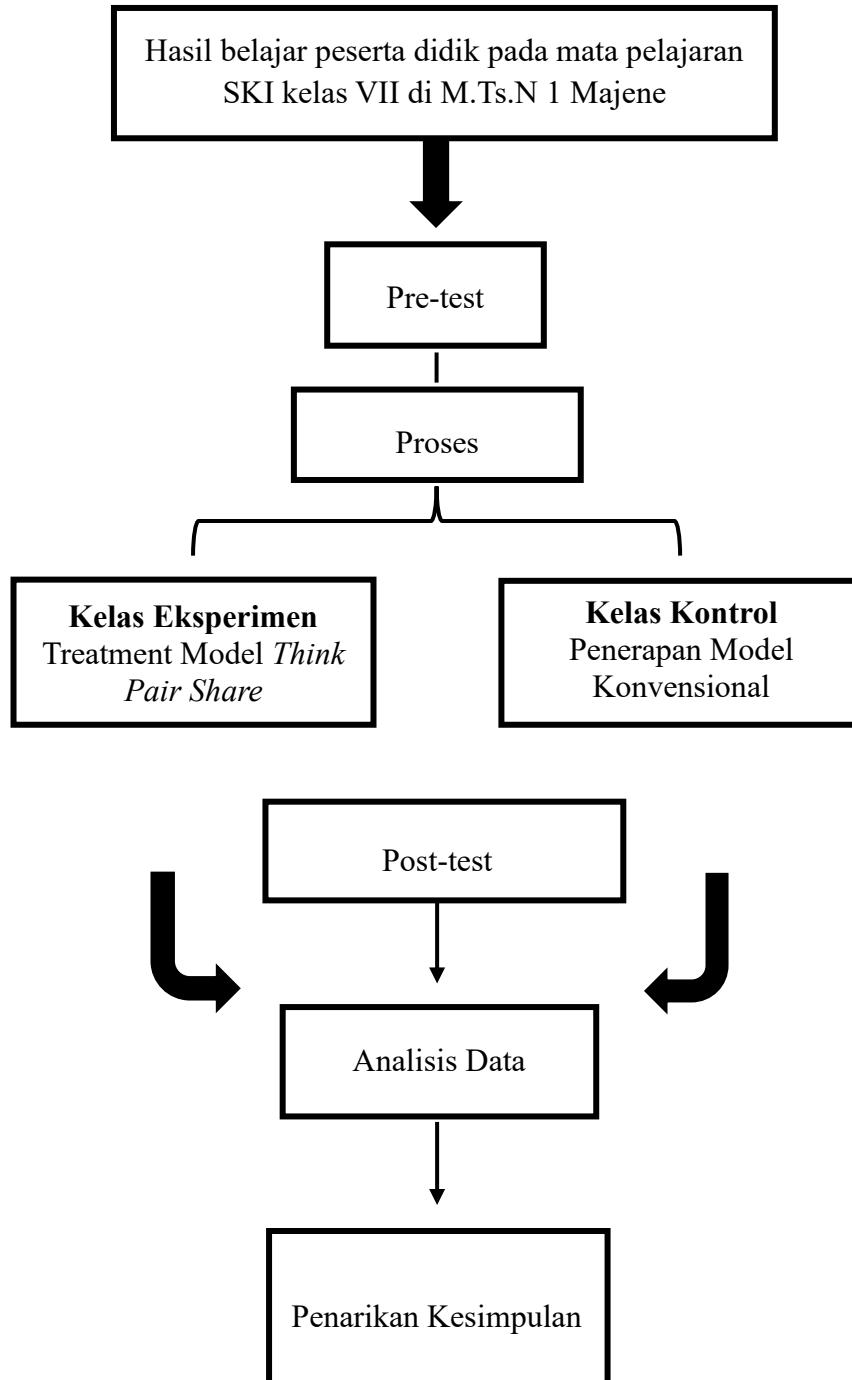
Hasil belajar peserta didik pada mata pelajaran SKI kelas VII di M.Ts.N 1 Majene

Pre-test

Proses

**Kelas Eksperimen**
Treatment Model *Think Pair Share*

**Kelas Kontrol**
Penerapan Model Konvensional

Post-test

Analisis Data

Penarikan Kesimpulan